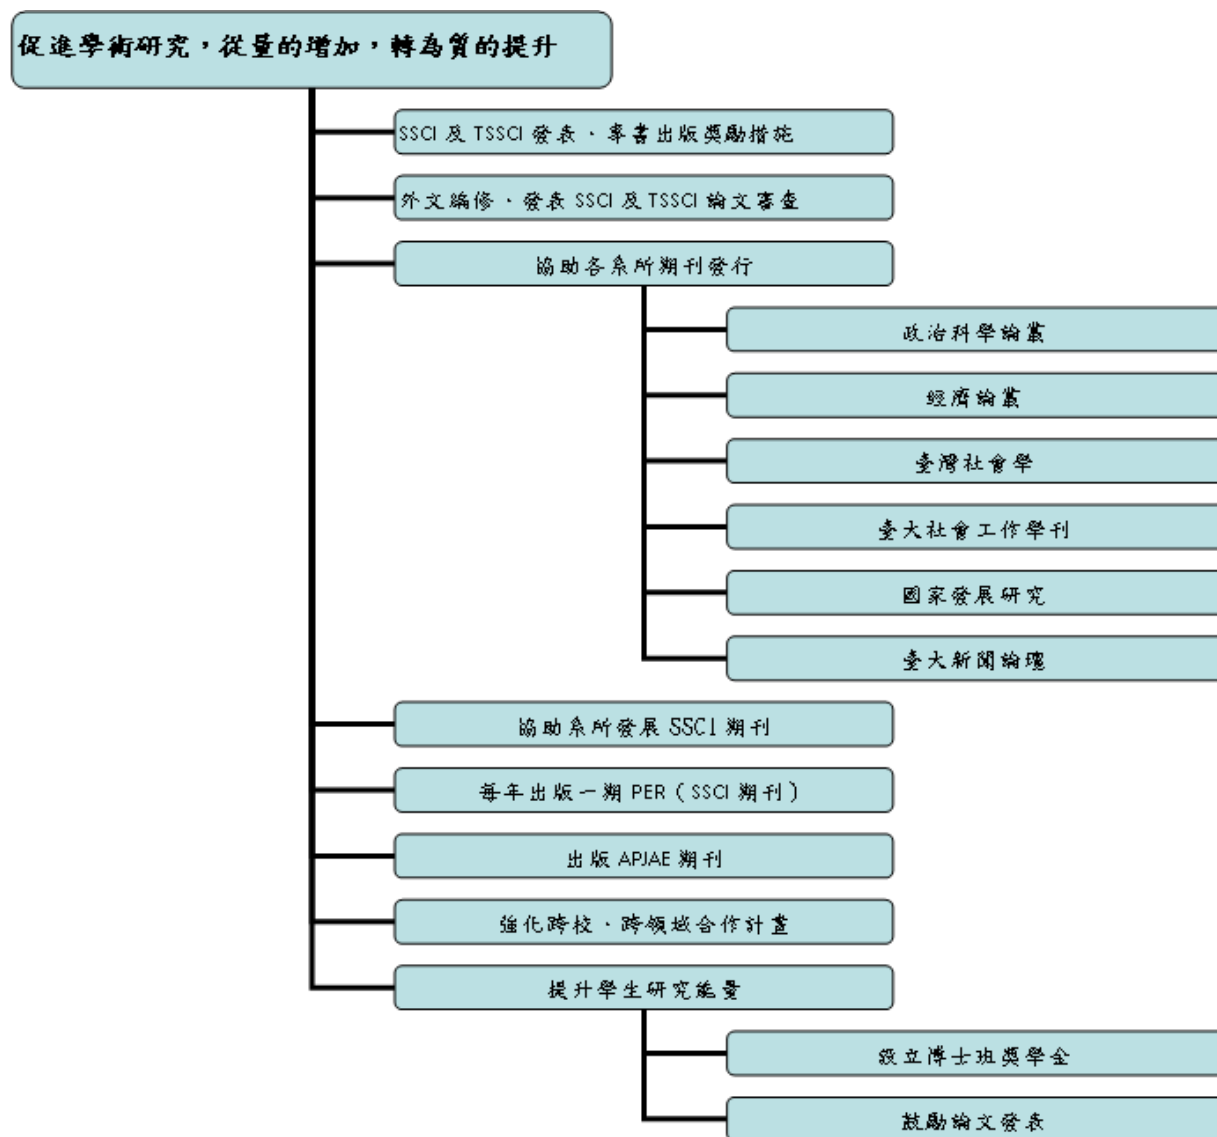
促進學術研究，從量的增加，轉為質的提升

SSCI 及 TSSCI 發表、專書出版獎勵措施

外文編修、發表 SSCI 及 TSSCI 論文審查

協助各系所期刊發行

政治科學論叢

經濟論叢

臺灣社會學

臺大社會工作學刊

國家發展研究

臺大新聞論壇

協助系所發展 SSCI 期刊

每年出版一期 PER（SSCI 期刊）

出版 APJAE 期刊

強化跨校、跨領域合作計畫

提升學生研究能量

設立博士班獎學金

鼓勵論文發表